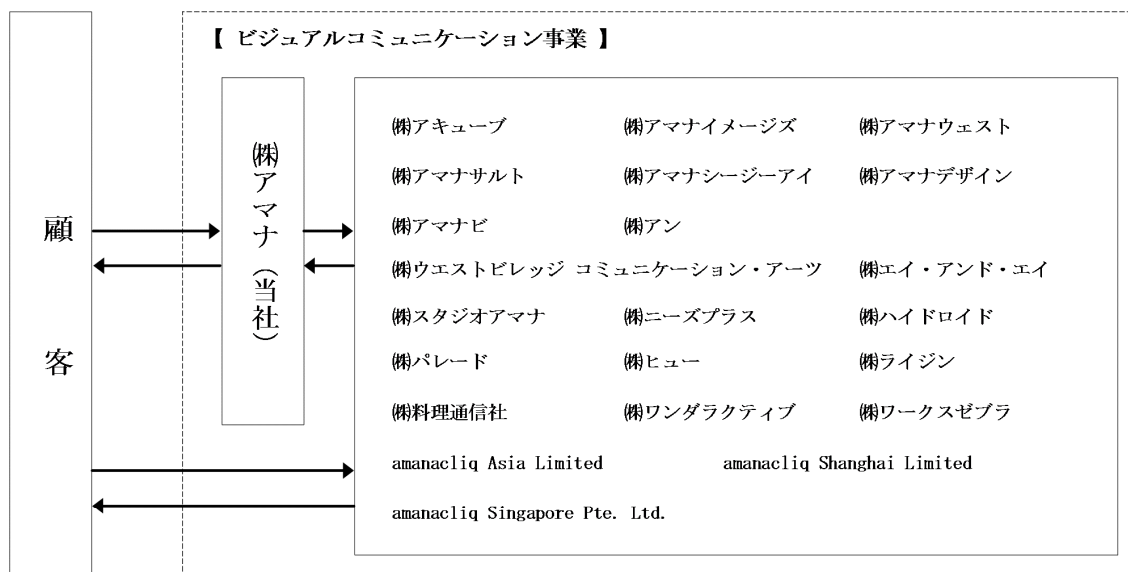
【 ビジュアルコミュニケーション事業 】

顧

客

㈱アマナ（当社）

㈱アキューブ
㈱アマナイメージズ
㈱アマナウェスト
㈱アマナサルト
㈱アマナシージーアイ
㈱アマナデザイン
㈱アマナビ
㈱アン
㈱ウエストビレッジ コミュニケーション・アーツ
㈱エイ・アンド・エイ
㈱スタジオアマナ
㈱ニーズプラス
㈱ハイドロイド
㈱パレード
㈱ヒュー
㈱ライジン
㈱料理通信社
㈱ワンダラクティブ
㈱ワークスゼブラ

amanacliq Asia Limited
amanacliq Shanghai Limited
amanacliq Singapore Pte. Ltd.